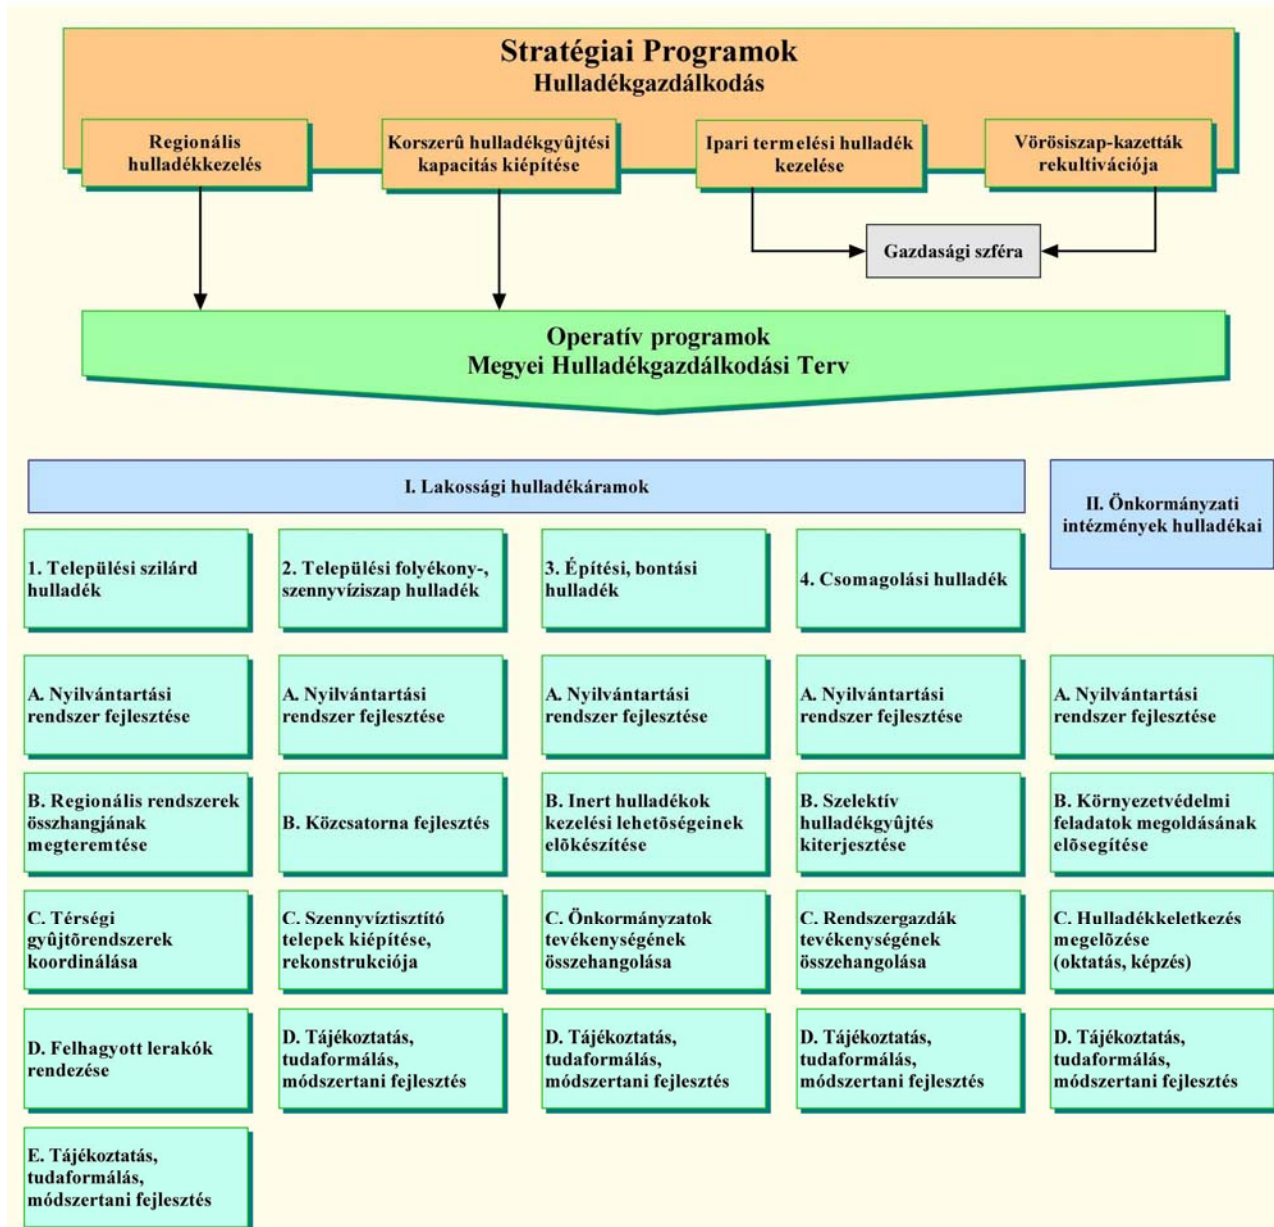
Stratégiai Programok
Hulladékgazdálkodás

Regionális hulladékkezelés

Korszerû hulladékgyûjtési kapacitás kiépítése

Ipari termelési hulladék kezelése

Vörösiszap-kazetták rekultivációja

Gazdasági szféra

Operatív programok
Megyei Hulladékgazdálkodási Terv

I. Lakossági hulladékáramok

II. Önkormányzati intézmények hulladékai

1. Települési szilárd hulladék

2. Települési folyékony-, szennyvíziszap hulladék

3. Építési, bontási hulladék

4. Csomagolási hulladék

A. Nyilvántartási rendszer fejlesztése

A. Nyilvántartási rendszer fejlesztése

A. Nyilvántartási rendszer fejlesztése

A. Nyilvántartási rendszer fejlesztése

A. Nyilvántartási rendszer fejlesztése

B. Regionális rendszerek összhangjának megteremtése

B. Közcsatorna fejlesztés

B. Inert hulladékok kezelési lehetõségeinek elõkészítése

B. Szelektív hulladékgyûjtés kiterjesztése

B. Környezetvédelmi feladatok megoldásának elõsegítése

C. Térségi gyûjtõrendszerek koordinálása

C. Szennyvíztisztító telepek kiépítése, rekonstrukciója

C. Önkormányzatok tevékenységének összehangolása

C. Rendszergazdák tevékenységének összehangolása

C. Hulladékkeletkezés megelõzése (oktatás, képzés)

D. Felhagyott lerakók rendezése

D. Tájékoztatás, tudaformálás, módszertani fejlesztés

D. Tájékoztatás, tudaformálás, módszertani fejlesztés

D. Tájékoztatás, tudaformálás, módszertani fejlesztés

D. Tájékoztatás, tudaformálás, módszertani fejlesztés

E. Tájékoztatás, tudaformálás, módszertani fejlesztés